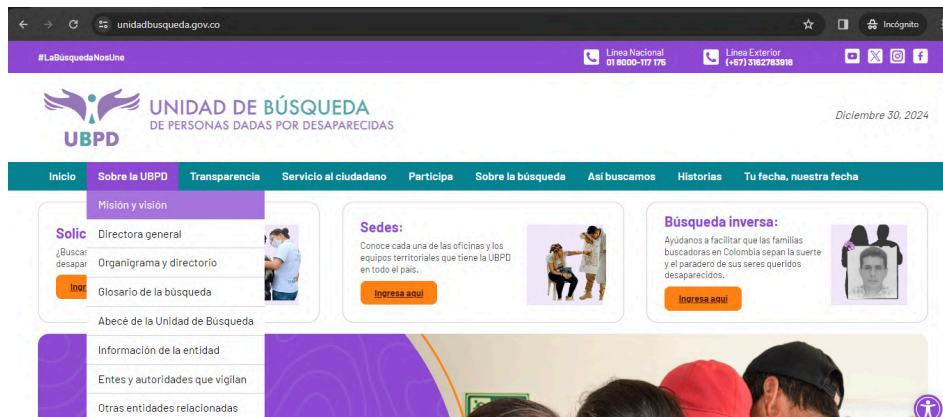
unidadbusqueda.gov.co

Incógnito

#LaBúsquedaNosUne

Línea Nacional 01 8000-117 175

Línea Exterior (+57) 3162783916

UBPD

UNIDAD DE BÚSQUEDA
DE PERSONAS DADAS POR DESAPARECIDAS

Diciembre 30, 2024

Inicio | Sobre la UBPD | Transparencia | Servicio al ciudadano | Participa | Sobre la búsqueda | Así buscamos | Historias | Tu fecha, nuestra fecha

Misión y visión
Directora general
Organigrama y directorio
Glosario de la búsqueda
Abecé de la Unidad de Búsqueda
Información de la entidad
Entes y autoridades que vigilan
Otras entidades relacionadas

Solic
¿Buscas
desapar

Ingr

Sedes:
Conoce cada una de las oficinas y los equipos territoriales que tiene la UBPD en todo el país.

Ingresa aquí

Búsqueda inversa:
Ayúdanos a facilitar que las familias buscadoras en Colombia sepan la suerte y el paradero de sus seres queridos desaparecidos.

Ingresa aquí